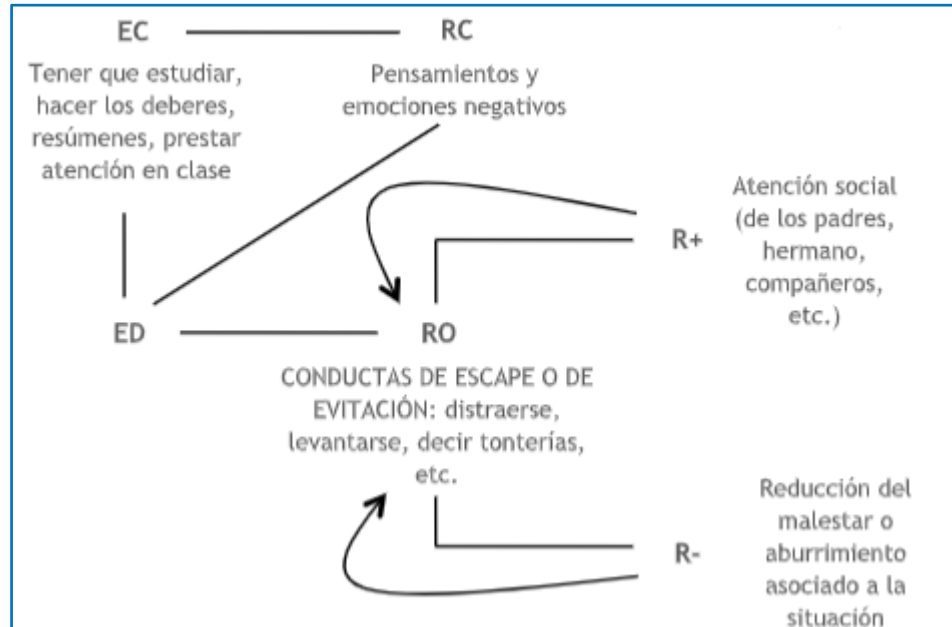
EC

RC

Tener que estudiar, hacer los deberes, resúmenes, prestar atención en clase

Pensamientos y emociones negativos

Atención social (de los padres, hermano, compañeros, etc.)

R+

ED

RO

CONDUCTAS DE ESCAPE O DE EVITACIÓN: distraerse, levantarse, decir tonterías, etc.

Reducción del malestar o aburrimiento asociado a la situación

R-